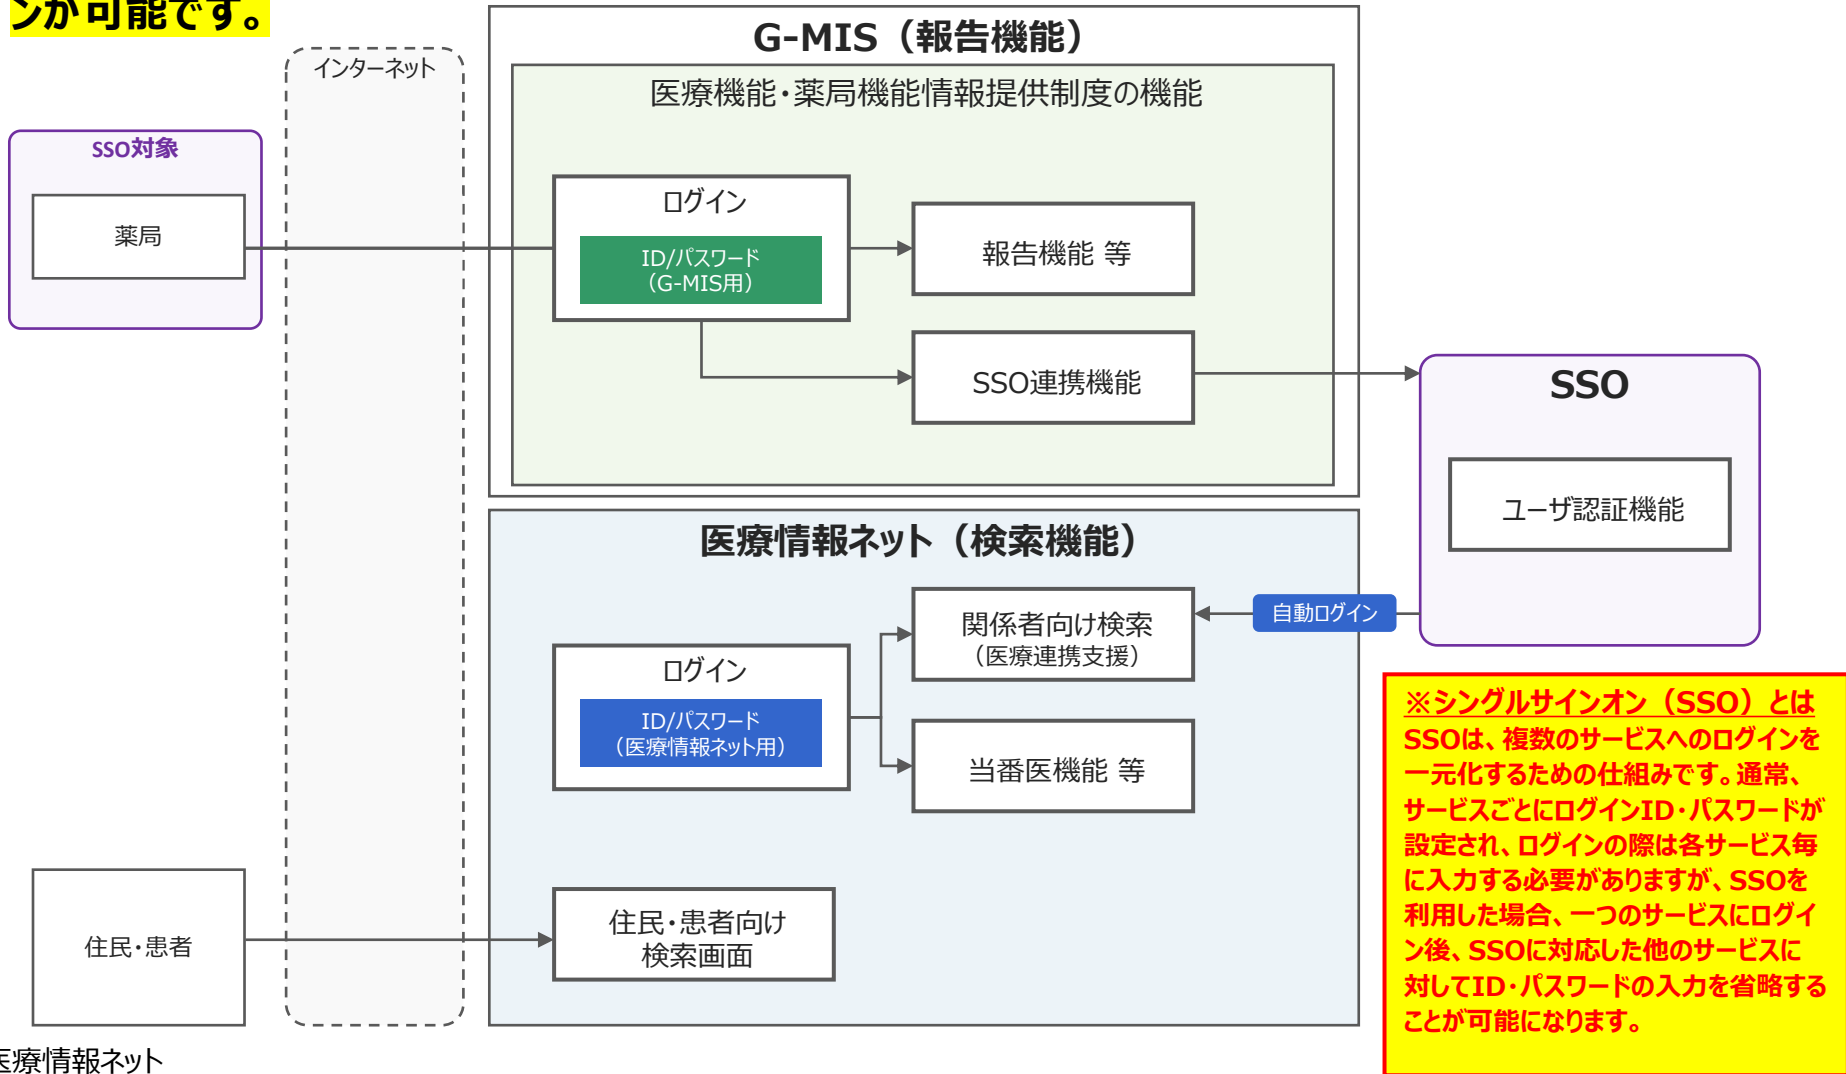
ンが可能です。

インターネット

SSO対象

薬局

G-MIS（報告機能）

医療機能・薬局機能情報提供制度の機能

ログイン

ID/パスワード（G-MIS用）

報告機能 等

SSO連携機能

SSO

ユーザ認証機能

医療情報ネット（検索機能）

自動ログイン

関係者向け検索（医療連携支援）

ログイン

ID/パスワード（医療情報ネット用）

当番医機能 等

住民・患者

住民・患者向け検索画面

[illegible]療情報ネット

※シングルサインオン（SSO）とは
SSOは、複数のサービスへのログインを一元化するための仕組みです。通常、サービスごとにログインID・パスワードが設定され、ログインの際は各サービス毎に入力する必要がありますが、SSOを利用した場合、一つのサービスにログイン後、SSOに対応した他のサービスに対してID・パスワードの入力を省略することが可能になります。